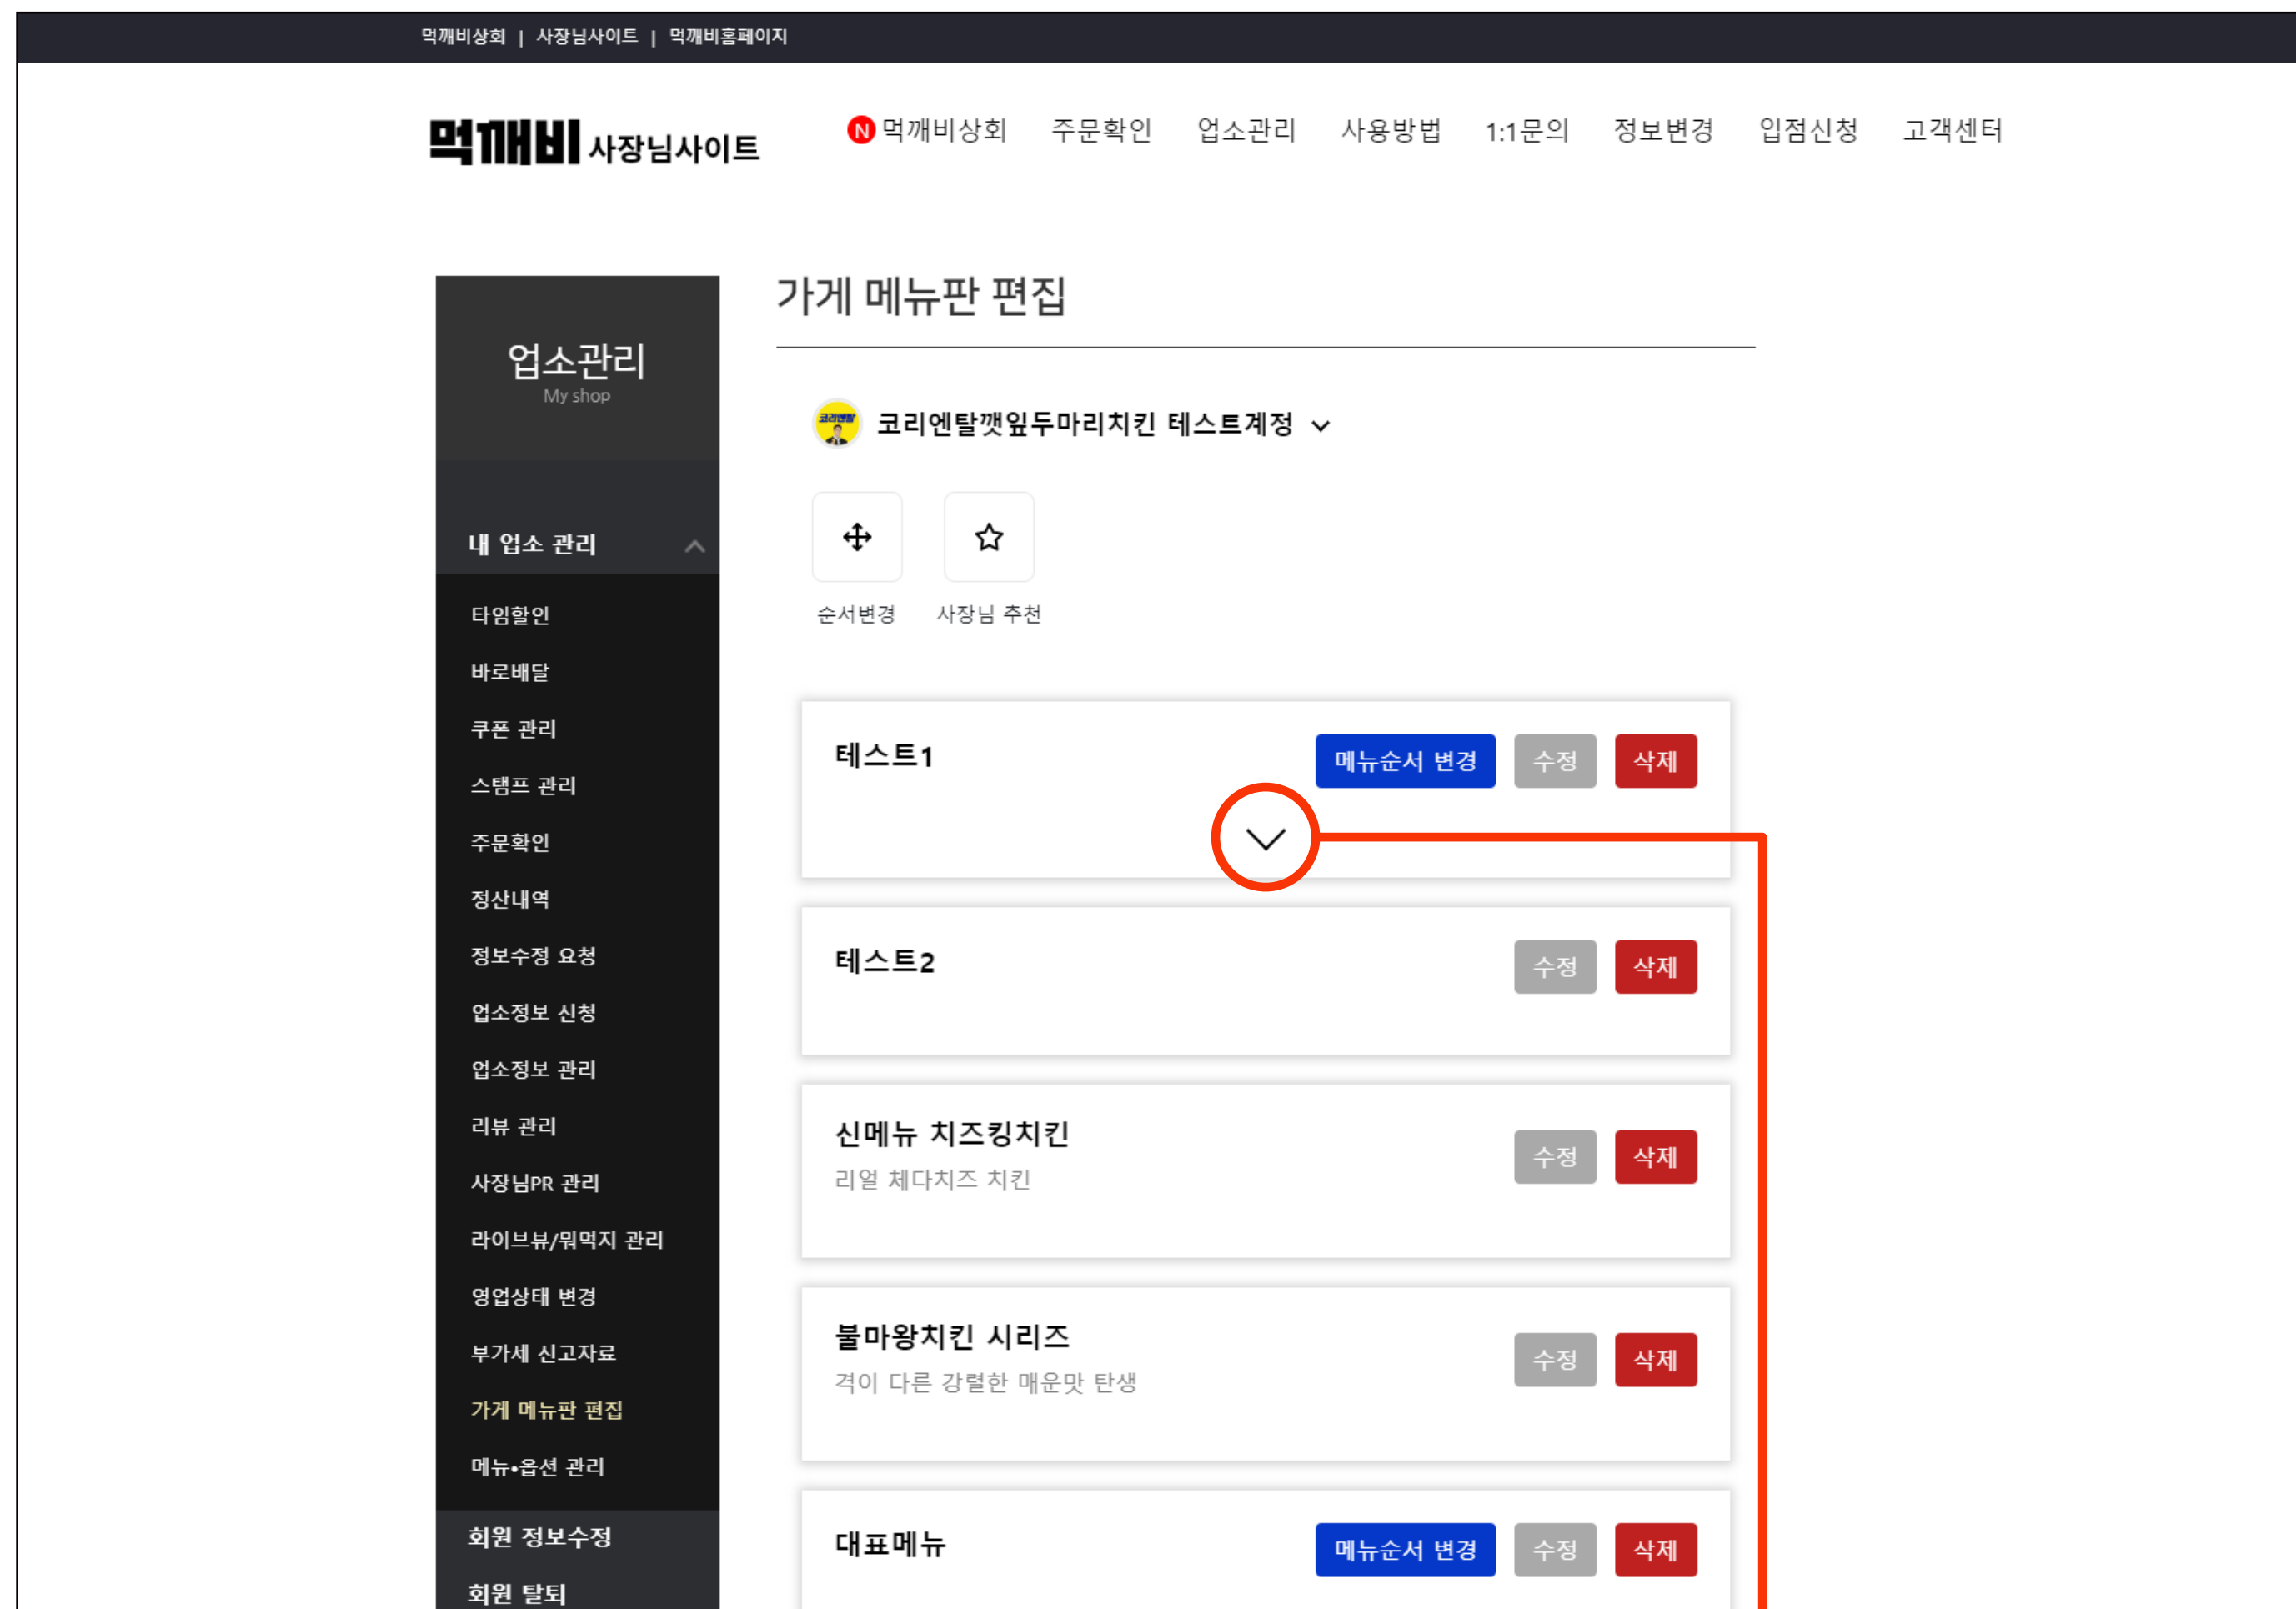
먹깨비상회 | 사장님사이트 | 먹깨비홈페이지

먹깨비 사장님사이트

N 먹깨비상회 주문확인 업소관리 사용방법 1:1문의 정보변경 입점신청 고객센터

업소관리
My shop

내 업소 관리

타임할인
바로배달
쿠폰 관리
스탬프 관리
주문확인
정산내역
정보수정 요청
업소정보 신청
업소정보 관리
리뷰 관리
사장님PR 관리
라이브뷰/뭐먹지 관리
영업상태 변경
부가세 신고자료
가게 메뉴판 편집
메뉴•옵션 관리

회원 정보수정
회원 탈퇴

가게 메뉴판 편집

코리엔탈깻잎두마리치킨 테스트계정

순서변경 사장님 추천

테스트1
메뉴순서 변경 수정 삭제

테스트2
수정 삭제

신메뉴 치즈킹치킨
리얼 체다치즈 치킨
수정 삭제

불마왕치킨 시리즈
격이 다른 강렬한 매운맛 탄생
수정 삭제

대표메뉴
메뉴순서 변경 수정 삭제